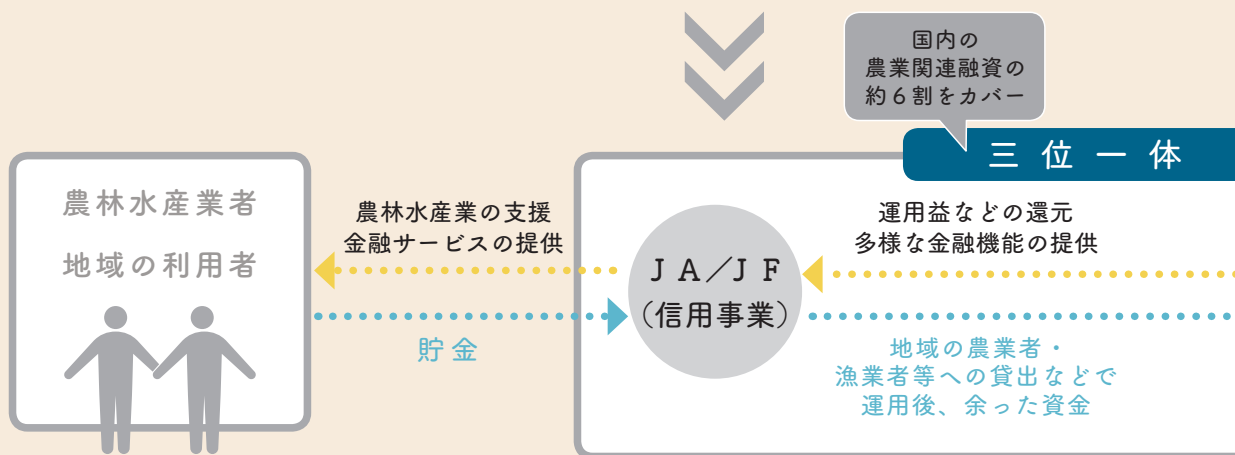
国内の
農業関連融資の
約６割をカバー

三 位 一 体

農林水産業者

地域の利用者

農林水産業の支援
金融サービスの提供

貯金

ＪＡ／ＪＦ
（信用事業）

運用益などの還元
多様な金融機能の提供

地域の農業者・
漁業者等への貸出などで
運用後、余った資金